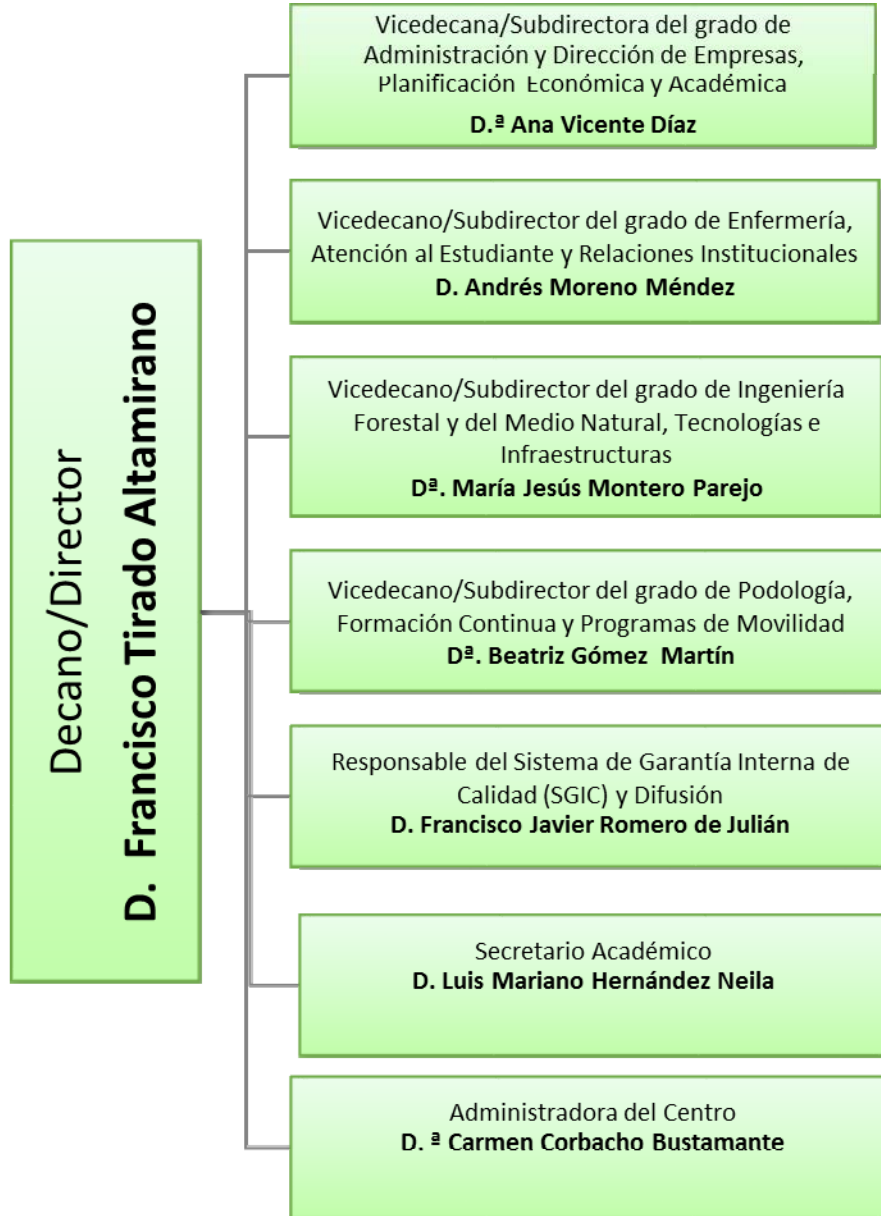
Decano/Director
D. Francisco Tirado Altamirano

Vicedecana/Subdirectora del grado de Administración y Dirección de Empresas, Planificación Económica y Académica
D.ª Ana Vicente Díaz

Vicedecano/Subdirector del grado de Enfermería, Atención al Estudiante y Relaciones Institucionales
D. Andrés Moreno Méndez

Vicedecano/Subdirector del grado de Ingeniería Forestal y del Medio Natural, Tecnologías e Infraestructuras
Dª. María Jesús Montero Parejo

Vicedecano/Subdirector del grado de Podología, Formación Continua y Programas de Movilidad
Dª. Beatriz Gómez Martín

Responsable del Sistema de Garantía Interna de Calidad (SGIC) y Difusión
D. Francisco Javier Romero de Julián

Secretario Académico
D. Luis Mariano Hernández Neila

Administradora del Centro
D. ª Carmen Corbacho Bustamante